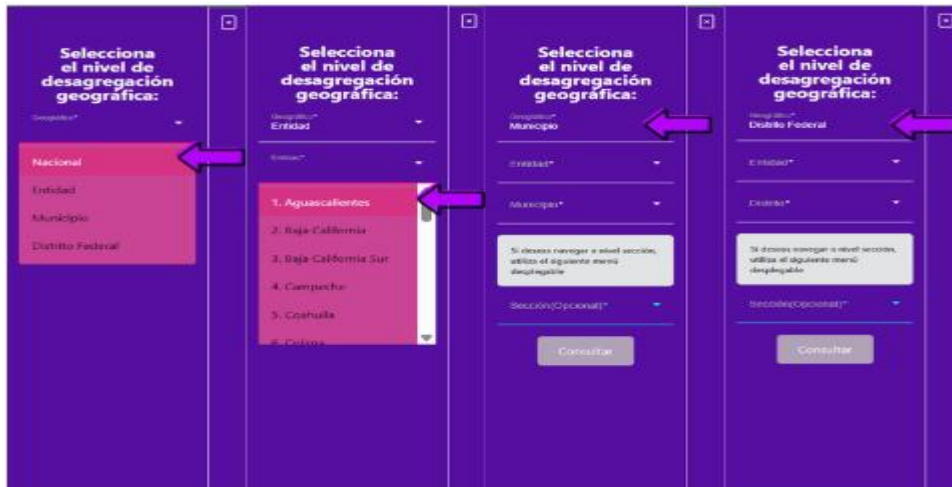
Selecciona el nivel de desagregación geografica:

Geográfico*

Nacional

Entidad

Municipio

Distrito Federal

Selecciona el nivel de desagregación geográfica:

Geográfico*
Entidad

Entidad*

1. Aguascalientes

2. Baja California

3. Baja California Sur

4. Campeche

5. Coahuila

6. Colima

Selecciona el nivel de desagregación geográfica:

Geográfico*
Municipio

Entidad*

Municipio*

Si deseas navegar a nivel sección, utiliza el siguiente menú desplegable

Sección(Opcional)*

Consultar

Selecciona el nivel de desagregación geográfica:

Geográfico*
Distrito Federal

Entidad*

Distrito*

Si deseas navegar a nivel sección, utiliza el siguiente menú desplegable

Sección(Opcional)*

Consultar